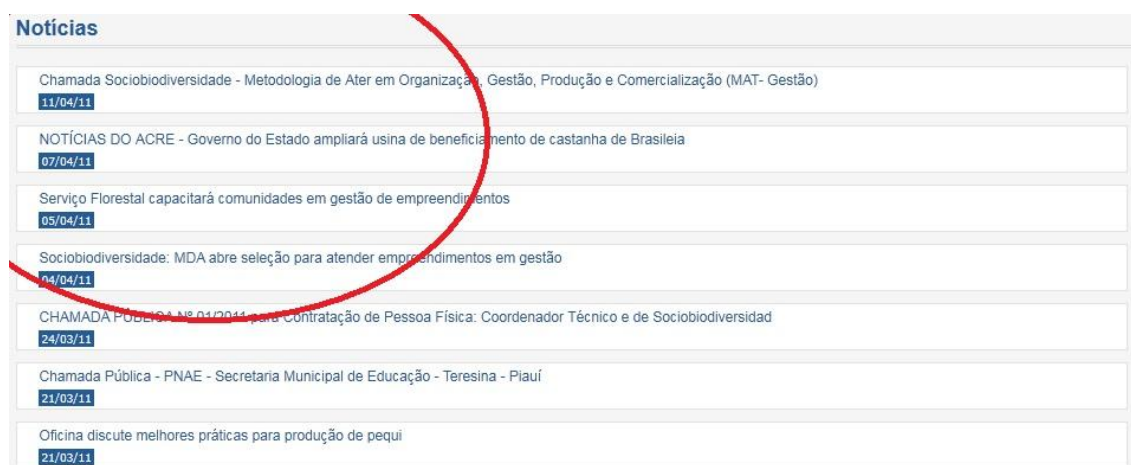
Notícias

Chamada Sociobiodiversidade - Metodologia de Ater em Organização, Gestão, Produção e Comercialização (MAT- Gestão)
11/04/11

NOTÍCIAS DO ACRE - Governo do Estado ampliará usina de beneficiamento de castanha de Brasileia
07/04/11

Serviço Florestal capacitará comunidades em gestão de empreendimentos
05/04/11

Sociobiodiversidade: MDA abre seleção para atender empreendimentos em gestão
04/04/11

CHAMADA PÚBLICA Nº 01/2011 para Contratação de Pessoa Física: Coordenador Técnico e de Sociobiodiversidad
24/03/11

Chamada Pública - PNAE - Secretaria Municipal de Educação - Teresina - Piauí
21/03/11

Oficina discute melhores práticas para produção de pequi
21/03/11